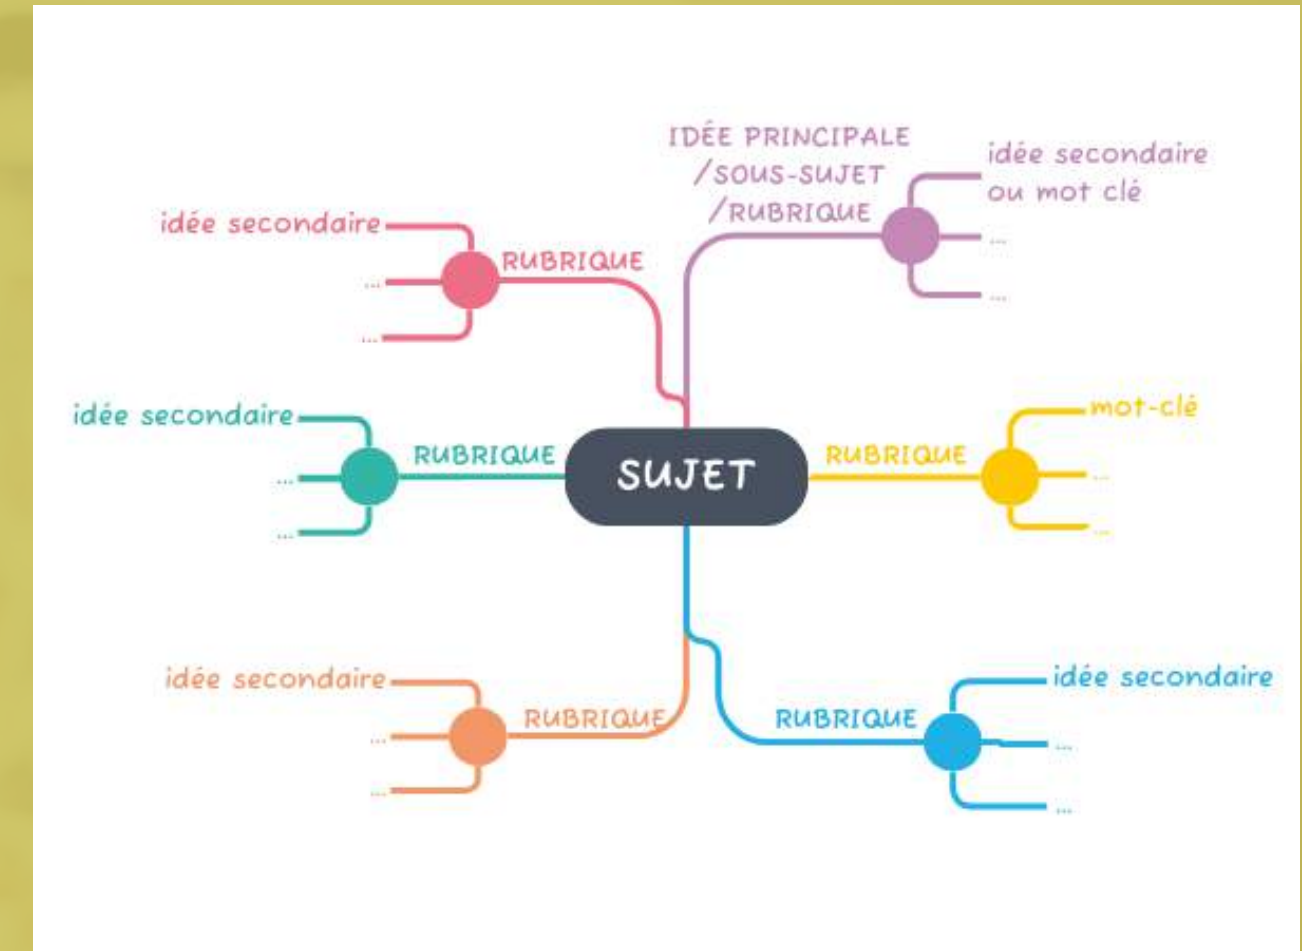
SUJET

IDÉE PRINCIPALE /SOUS-SUJET /RUBRIQUE
idée secondaire ou mot clé
...
...

RUBRIQUE
idée secondaire
...
...

RUBRIQUE
idée secondaire
...
...

RUBRIQUE
mot-clé
...
...

RUBRIQUE
idée secondaire
...
...

RUBRIQUE
idée secondaire
...
...